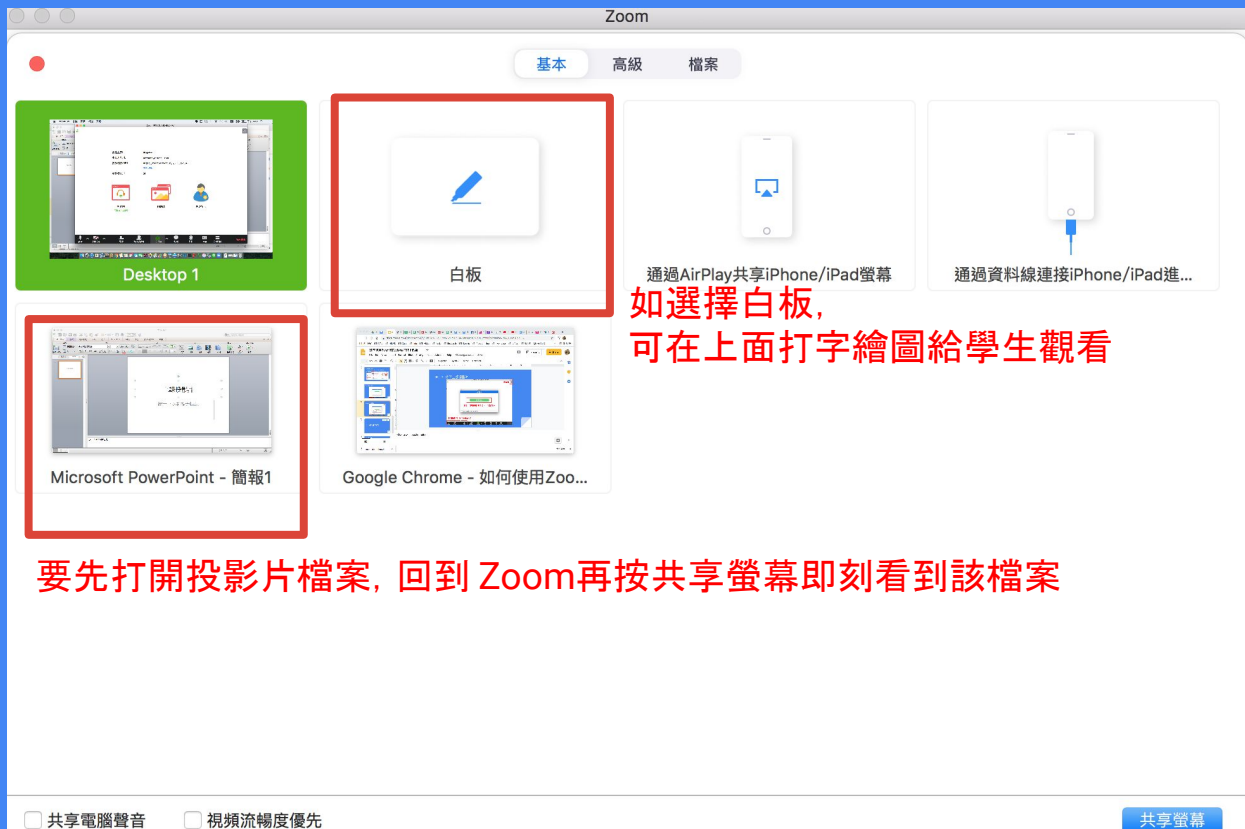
Zoom

基本 高級 檔案

Desktop 1

白板

通過AirPlay共享iPhone/iPad螢幕

通過資料線連接iPhone/iPad進...

如選擇白板,
可在上面打字繪圖給學生觀看

Microsoft PowerPoint - 簡報1

Google Chrome - 如何使用Zoo...

要先打開投影片檔案, 回到 Zoom再按共享螢幕即刻看到該檔案

共享電腦聲音

視頻流暢度優先

共享螢幕